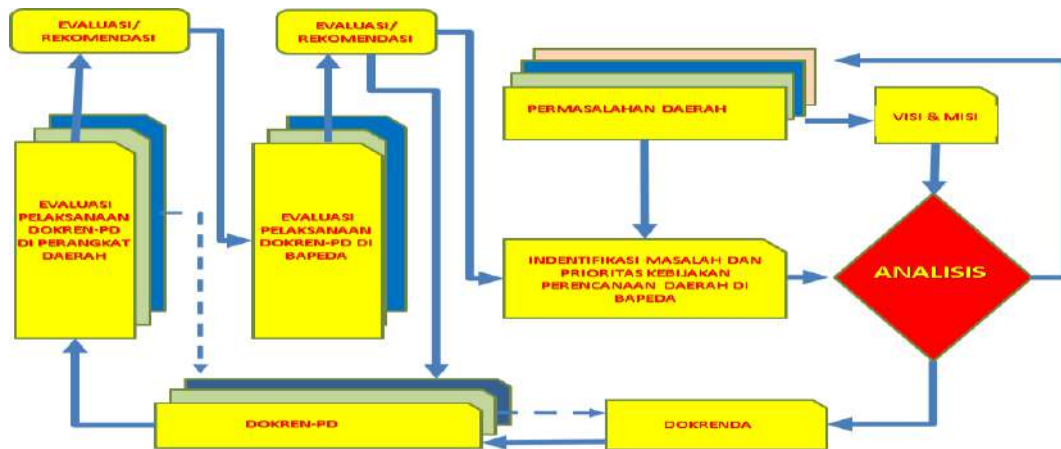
EVALUASI/ REKOMENDASI

EVALUASI/ REKOMENDASI

PERMASALAHAN DAERAH

VISI & MISI

EVALUASI PELAKSANAAN DOKREN-PD DI PERANGKAT DAERAH

EVALUASI PELAKSANAAN DOKREN-PD DI BAPEDA

INDENTIFIKASI MASALAH DAN PRIORITAS KEBIJAKAN PERENCANAAN DAERAH DI BAPEDA

ANALISIS

DOKREN-PD

DOKRENDA